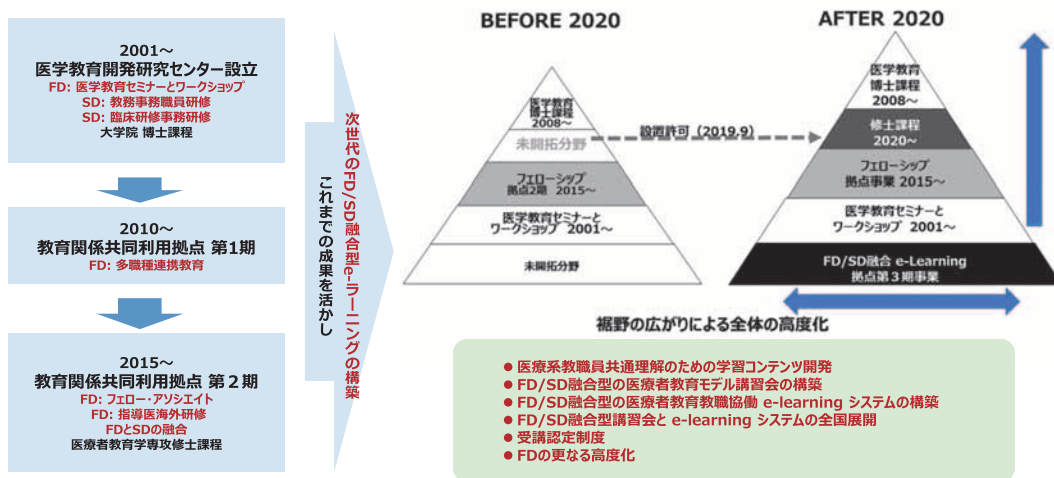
2001～
医学教育開発研究センター設立
FD: 医学教育セミナーとワークショップ
SD: 教務事務職員研修
SD: 臨床研修事務研修
大学院 博士課程

2010～
教育関係共同利用拠点 第1期
FD: 多職種連携教育

2015～
教育関係共同利用拠点 第２期
FD: フェロー・アシスエイト
FD: 指導医海外研修
FDとSDの融合
医療者教育学専攻修士課程

これまでの成果を活かし

次世代のFD/SD融合型e-ラーニングの構築

BEFORE 2020

医学教育博士課程 2008～
未開拓分野
フェローシップ 拠点2期 2015～
医学教育セミナーとワークショップ 2001～
未開拓分野

設置許可（2019.9）

AFTER 2020

医学教育博士課程 2008～
修士課程 2020～
フェローシップ 拠点事業 2015～
医学教育セミナーとワークショップ 2001～
FD/SD融合 e-Learning 拠点第３期事業

裾野の広がりによる全体の高度化

● 医療系教職員共通理解のための学習コンテンツ開発
● FD/SD融合型の医療者教育モデル講習会の構築
● FD/SD融合型の医療者教育教職協働 e-learning システムの構築
● FD/SD融合型講習会と e-learning システムの全国展開
● 受講認定制度
● FDの更なる高度化